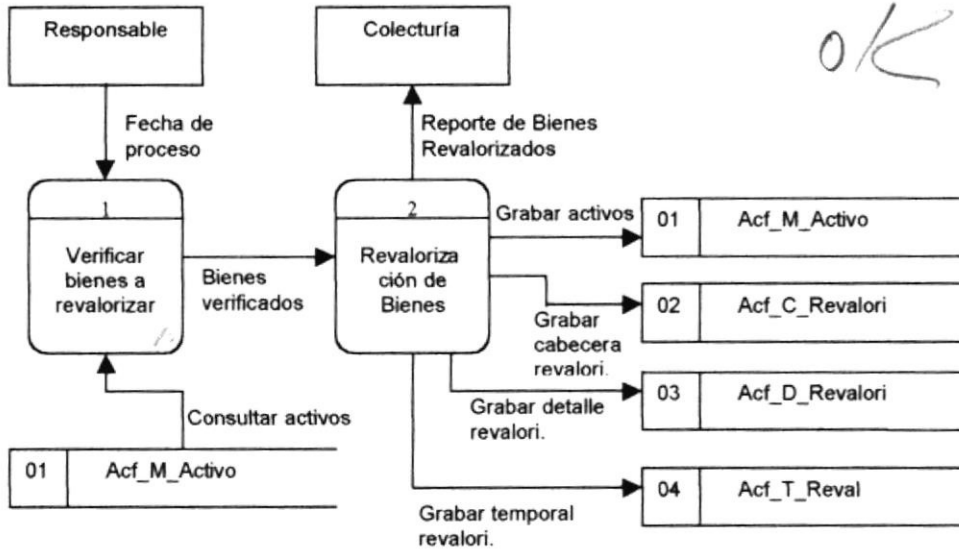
Responsable

Colecturía

OK

Fecha de proceso

Reporte de Bienes Revalorizados

1

Verificar bienes a revalorizar

Bienes verificados

2

Revaloriza ción de Bienes

Grabar activos

01 | Acf_M_Activo

02 | Acf_C_Revalori

Grabar cabecera revalori.

03 | Acf_D_Revalori

Grabar detalle revalori.

Consultar activos

01 | Acf_M_Activo

04 | Acf_T_Reval

Grabar temporal revalori.